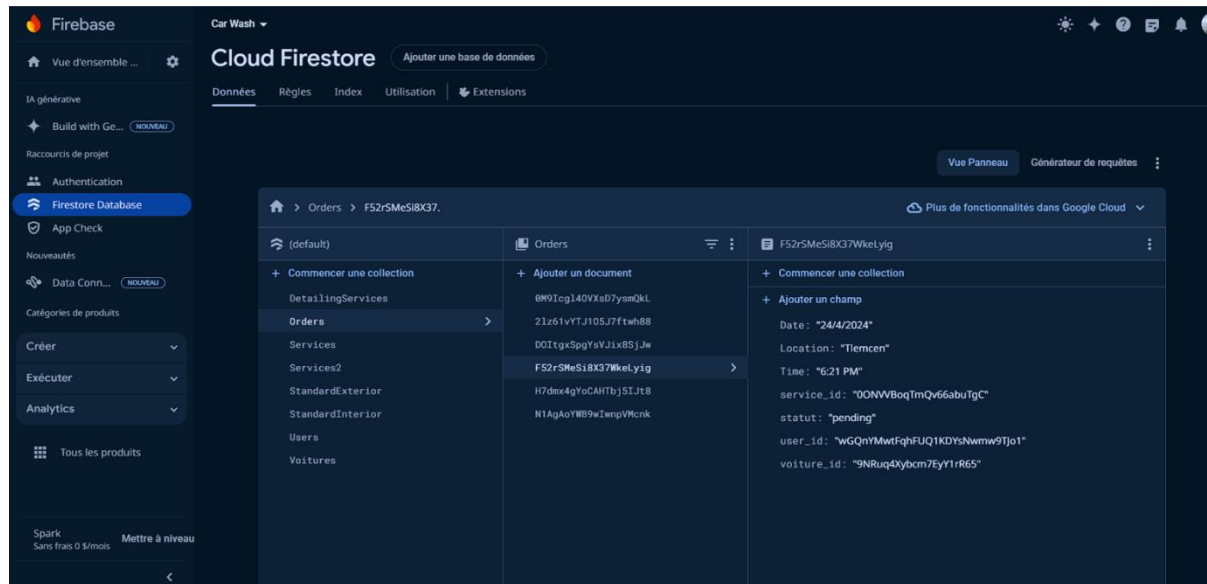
Firebase
Car Wash
Vue d'ensemble ...
IA générative
Build with Ge... NOUVEAU
Raccourcis de projet
Authentication
Firestore Database
App Check
Nouveautés
Data Conn... NOUVEAU
Catégories de produits
Créer
Exécuter
Analytics
Tous les produits
Spark
Sans frais 0 $/mois
Mettre à niveau

Cloud Firestore
Ajouter une base de données
Données Règles Index Utilisation Extensions

Vue Panneau
Générateur de requêtes

> Orders > F52rSMeSi8X37.
Plus de fonctionnalités dans Google Cloud

(default)
+ Commencer une collection
DetailingServices
Orders
Services
Services2
StandardExterior
StandardInterior
Users
Voitures

Orders
+ Ajouter un document
0M9Icgl4OVXsD7ysmQkL
2lz61vYTJ105J7ftwh88
DOItgxSpgYsVJix8SjJw
F52rSMeSi8X37WkeLyig
H7dmx4gYoCAHTbj5IJt8
N1AgAoYWB9wIwnpVMcnk

F52rSMeSi8X37WkeLyig
+ Commencer une collection
+ Ajouter un champ
Date: "24/4/2024"
Location: "Tlemcen"
Time: "6:21 PM"
service_id: "0ONVVBoqTmQv66abuTgC"
statut: "pending"
user_id: "wGQnYMwtFqhFUQ1KDYsNwmw9TJo1"
voiture_id: "9NRuq4Xybcm7EyY1rR65"